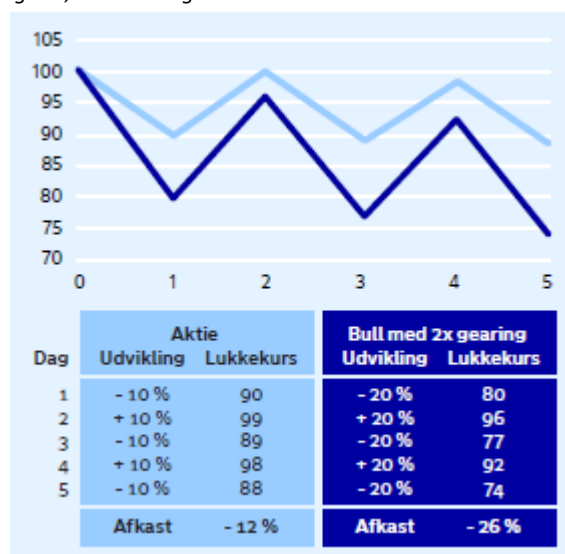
105
100
95
90
85
80
75
70
0 1 2 3 4 5

| Dag | Aktie Udvikling | Aktie Lukkekurs | Bull med 2x gearing Udvikling | Bull med 2x gearing Lukkekurs |
|---|---|---|---|---|
| 1 | - 10 % | 90 | - 20 % | 80 |
| 2 | + 10 % | 99 | + 20 % | 96 |
| 3 | - 10 % | 89 | - 20 % | 77 |
| 4 | + 10 % | 98 | + 20 % | 92 |
| 5 | - 10 % | 88 | - 20 % | 74 |
| | Afkast | - 12 % | Afkast | - 26 % |